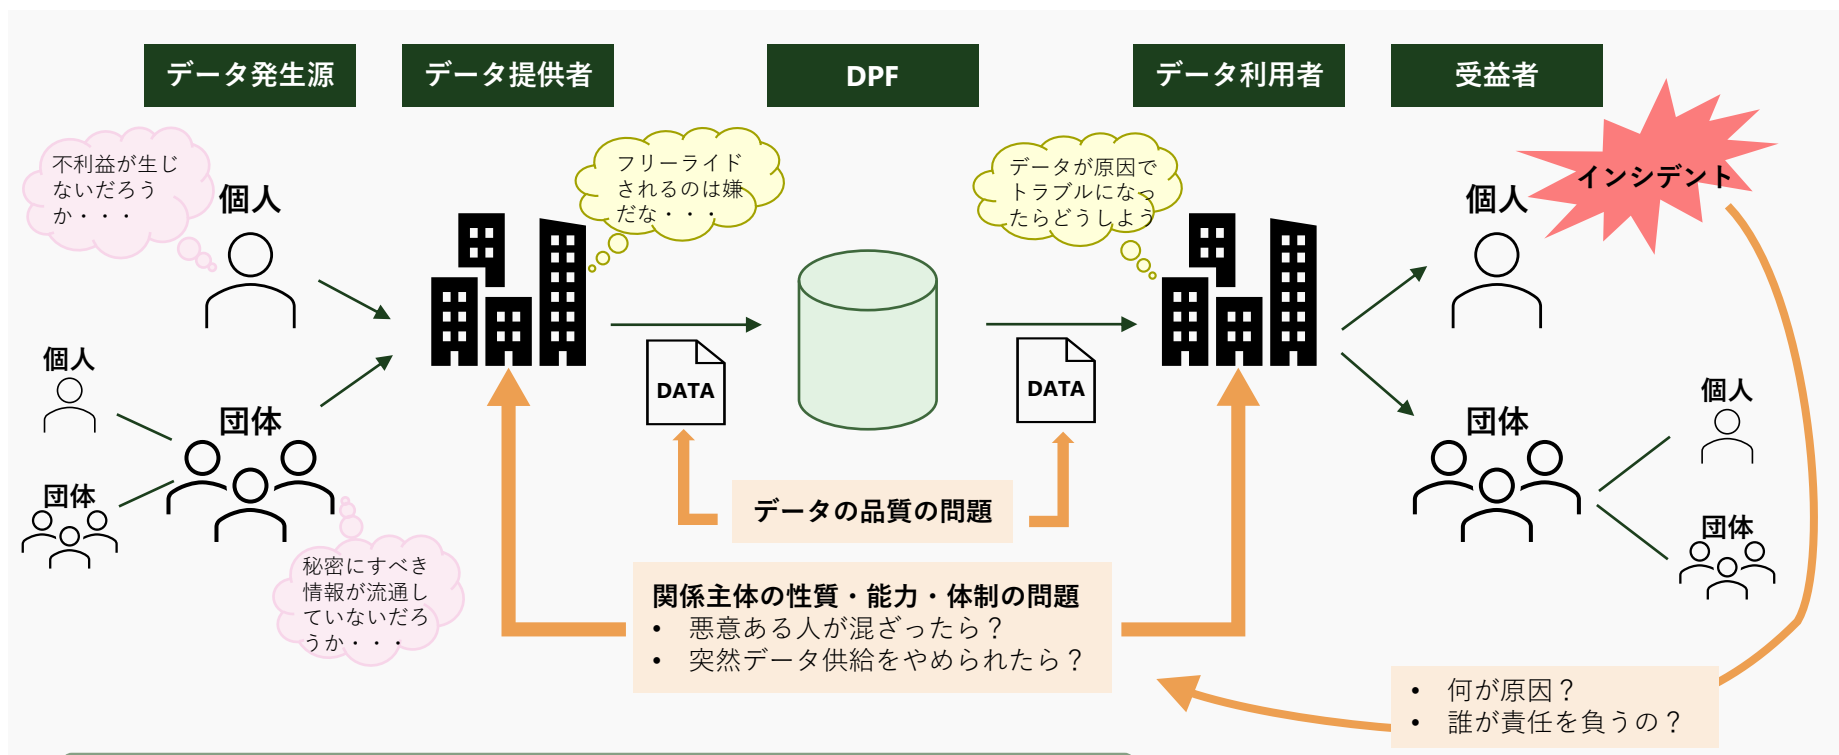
データ発生源

データ提供者

DPF

データ利用者

受益者

不利益が生じないだろうか・・・

個人

フリーライドされるのは嫌だな・・・

データが原因でトラブルになったらどうしよう

インシデント

個人

個人

団体

団体

DATA

DATA

個人

団体

個人

団体

秘密にすべき情報が流通していないだろうか・・・

データの品質の問題

関係主体の性質・能力・体制の問題
• 悪意ある人が混ざったら？
• 突然データ供給をやめられたら？

• 何が原因？
• 誰が責任を負うの？